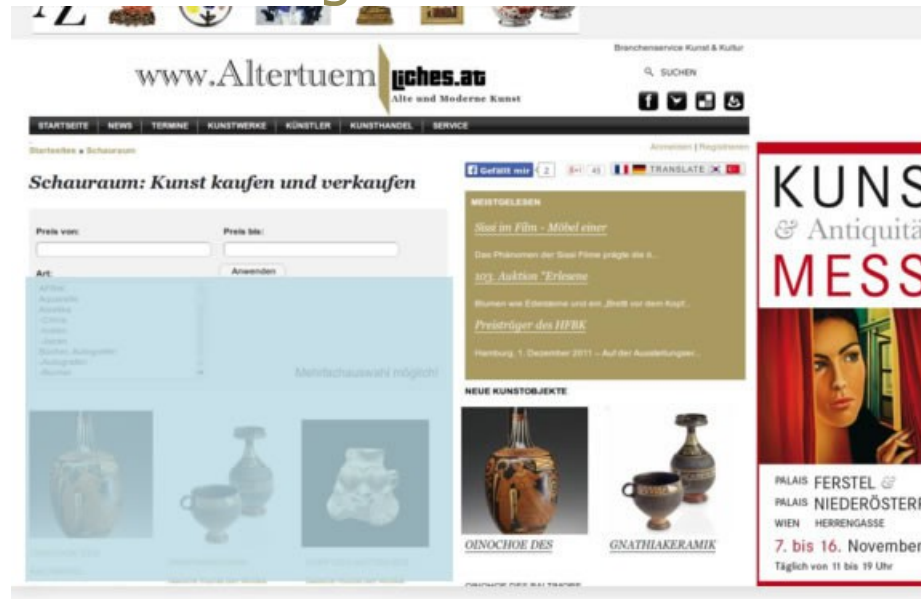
www.Altertuemliches.at
Alte und Moderne Kunst

Branchenservice Kunst & Kultur
SUCHEN

STARTSEITE | NEWS | TERMINE | KUNSTWERKE | KÜNSTLER | KUNSTHANDEL | SERVICE

Startseite » Schauraum

Anmelden | Registrieren

Schauraum: Kunst kaufen und verkaufen

Preis von:
Preis bis:
Art:
Anwenden

Mehrfachauswahl möglich

Gefällt mir 2 45 TRANSLATE

MEISTGELESEN

Sissi im Film - Möbel einer

Das Phänomen der Sissi Filme prägte die ll...

103. Auktion "Erlesene

Blumen wie Edelsteine und ein „Brett vor dem Kopf"...

Preisträger des HFBK

Hamburg, 1. Dezember 2011 – Auf der Ausstellungsei...

NEUE KUNSTOBJEKTE

OINOCHOE DES

GNATHIAKERAMIK

KUNS
& Antiquitä
MESS

PALAIS FERSTEL &
PALAIS NIEDERÖSTERR
WIEN HERRENGASSE
7. bis 16. November
Täglich von 11 bis 19 Uhr